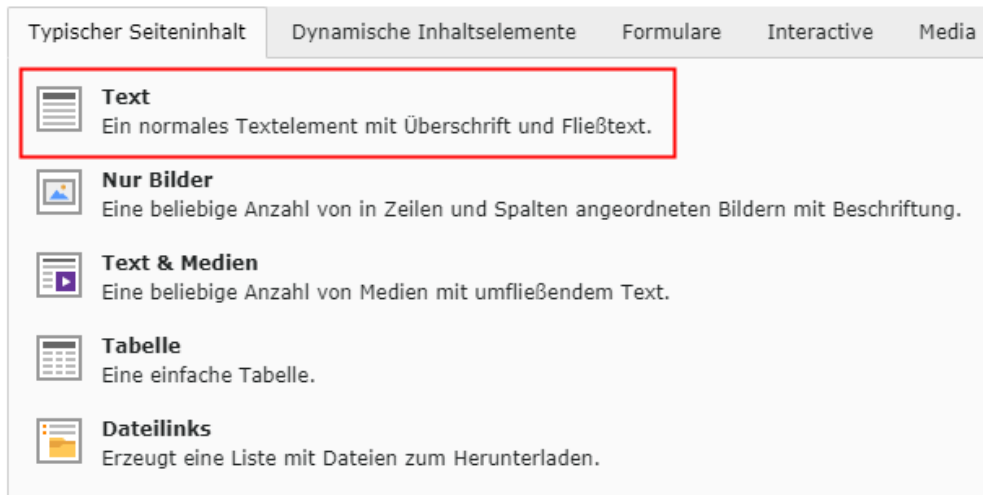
Typischer Seiteninhalt | Dynamische Inhaltselemente | Formulare | Interactive | Media

Text
Ein normales Textelement mit Überschrift und Fließtext.

Nur Bilder
Eine beliebige Anzahl von in Zeilen und Spalten angeordneten Bildern mit Beschriftung.

Text & Medien
Eine beliebige Anzahl von Medien mit umfließendem Text.

Tabelle
Eine einfache Tabelle.

Dateilinks
Erzeugt eine Liste mit Dateien zum Herunterladen.